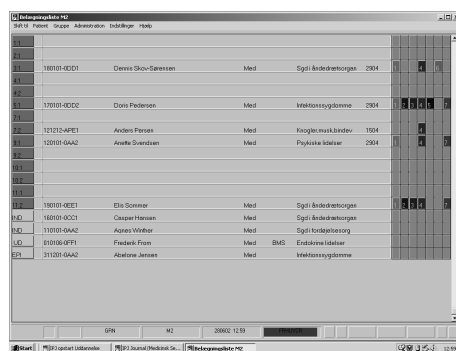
Belægningsliste M2
Skift til Patient Gruppe Administration Indstillinger Hjælp

| | | | | | | | |
|---|---|---|---|---|---|---|---|
| 1:1 | | | | | | | |
| 2:1 | | | | | | | |
| 3:1 | 180101-0DD1 | Dennis Skov-Sørensen | Med | | Sgd i åndedrætsorgan | 2904 | 1 4 |
| 4:1 | | | | | | | |
| 4:2 | | | | | | | |
| 5:1 | 170101-0DD2 | Doris Pedersen | Med | | Infektionssygdomme | 2904 | 1 2 3 4 5 7 |
| 7:1 | | | | | | | |
| 7:2 | 121212-APE1 | Anders Persen | Med | | Knogler,musk,bindev | 1504 | 4 |
| 8:1 | 120101-0AA2 | Anette Svendsen | Med | | Psykiske lidelser | 2904 | 1 4 7 |
| 8:2 | | | | | | | |
| 10:1 | | | | | | | |
| 10:2 | | | | | | | |
| 11:1 | | | | | | | |
| 11:2 | 190101-0EE1 | Elis Sommer | Med | | Sgd i åndedrætsorgan | | 1 2 3 4 |
| IND | 160101-0CC1 | Casper Hansen | Med | | Sgd i åndedrætsorgan | | |
| IND | 110101-0AA2 | Agnes Winther | Med | | Sgd i fordøjelsesorg | | |
| UD | 010106-0FF1 | Frederik From | Med | BMS | Endokrine lidelser | | |
| EPI | 311201-0AA2 | Abelone Jensen | Med | | Infektionssygdomme | | |

GRN M2 280602 12:59 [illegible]

Start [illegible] opstart Uddannelse EPJ Journal (Medicinsk Se... Belægningsliste M2 12:59